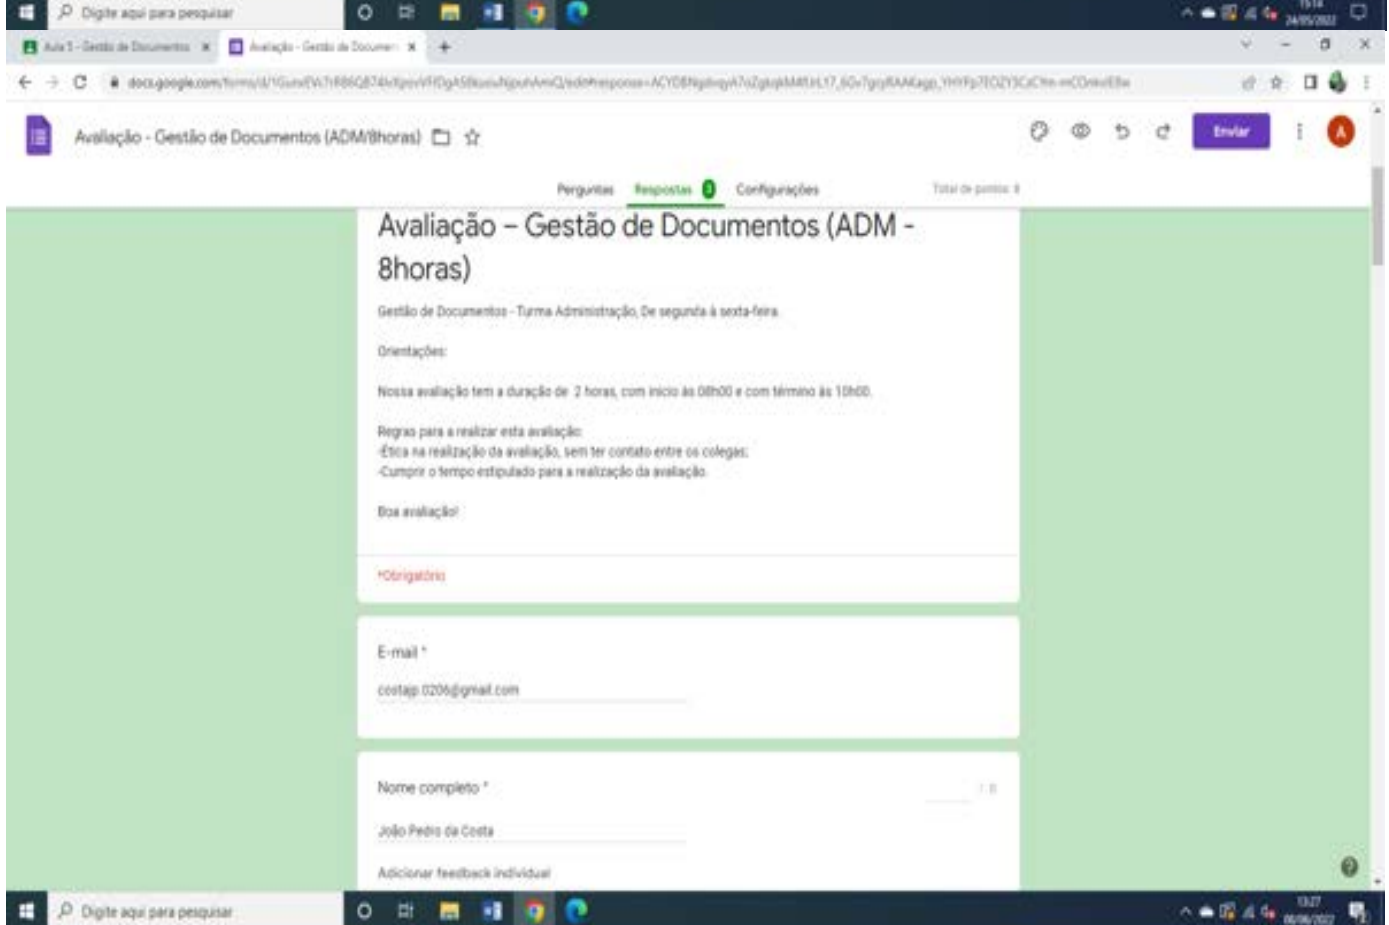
Digite aqui para pesquisar

15:14
24/05/2022

Aula 1 - Gestão de Documentos ×

Avaliação - Gestão de Documen ×

docs.google.com/forms/d/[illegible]

Avaliação - Gestão de Documentos (ADM/8horas)

Enviar

A

Perguntas Respostas 3 Configurações

Total de pontos: 8

Avaliação – Gestão de Documentos (ADM - 8horas)

Gestão de Documentos - Turma Administração, De segunda à sexta-feira

Orientações:

Nossa avaliação tem a duração de 2 horas, com início às 08h00 e com término às 10h00.

Regras para a realizar esta avaliação:
-Ética na realização da avaliação, sem ter contato entre os colegas;
-Cumprir o tempo estipulado para a realização da avaliação.

Boa avaliação!

*Obrigatório

E-mail *

costajp.0206@gmail.com

Nome completo *

/ 0

João Pedro da Costa

Adicionar feedback individual

Digite aqui para pesquisar

13:27
06/06/2022